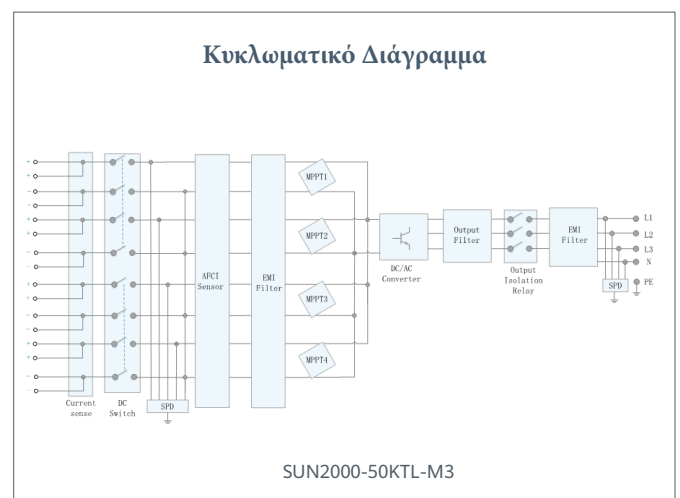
Κυκλωματικό Διάγραμμα

MPPT1
MPPT2
MPPT3
MPPT4

AFCI Sensor

EMI Filter

DC/AC Converter

Output Filter

Output Isolation Relay

EMI Filter

L1
L2
L3
N
PE

SPD

SPD

Current sense

DC Switch

SUN2000-50KTL-M3